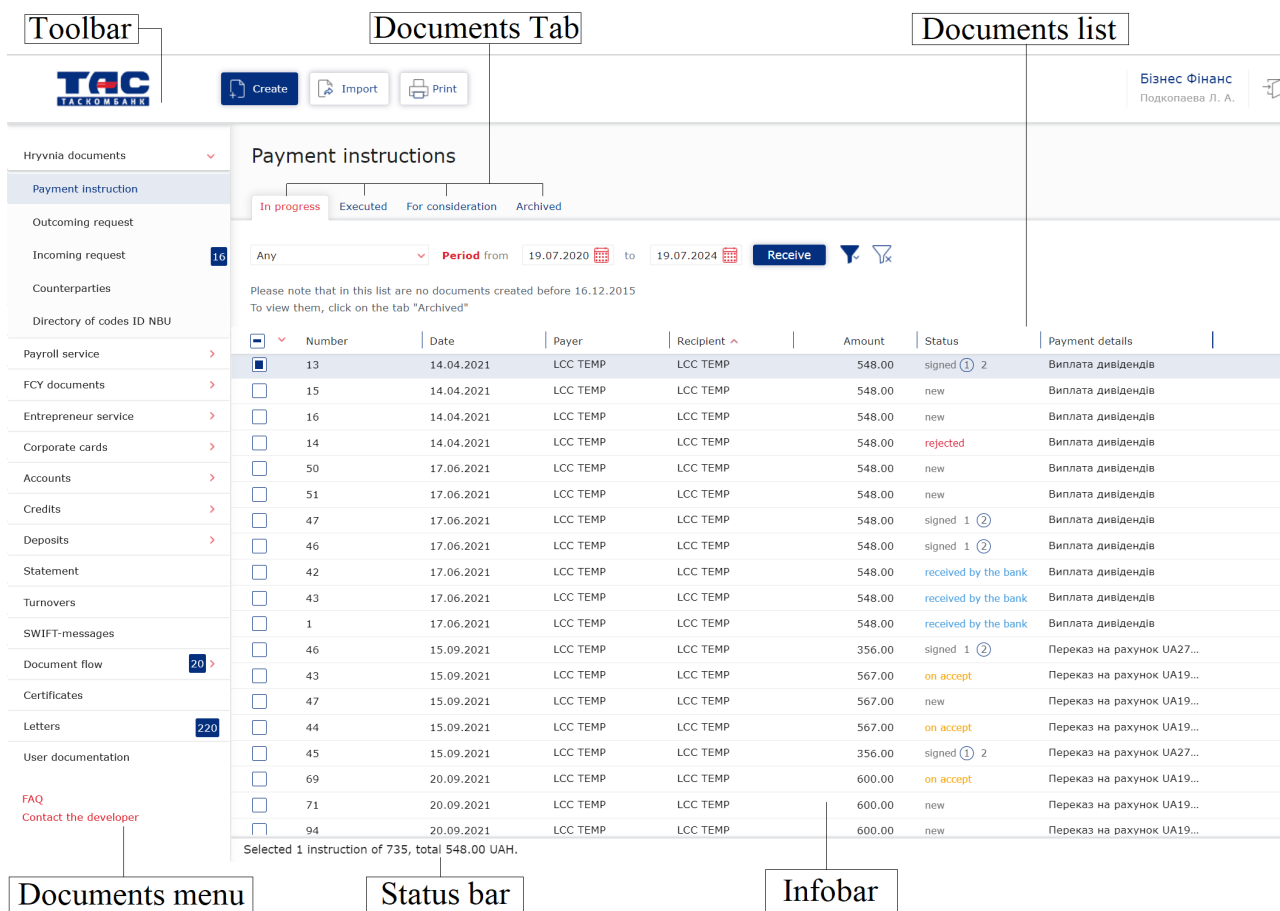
Toolbar

Documents Tab

Documents list

ТАС ТАСКОМБАНК

Create Import Print

Бізнес Фінанс
Подкопаева Л. А.

Hryvnia documents
Payment instruction
Outcoming request
Incoming request 16
Counterparties
Directory of codes ID NBU
Payroll service
FCY documents
Entrepreneur service
Corporate cards
Accounts
Credits
Deposits
Statement
Turnovers
SWIFT-messages
Document flow 20
Certificates
Letters 220
User documentation

FAQ
Contact the developer

Payment instructions

In progress Executed For consideration Archived

Any Period from 19.07.2020 to 19.07.2024 Receive

Please note that in this list are no documents created before 16.12.2015
To view them, click on the tab "Archived"

| | Number | Date | Payer | Recipient | Amount | Status | Payment details |
|---|---|---|---|---|---|---|---|
| | 13 | 14.04.2021 | LCC TEMP | LCC TEMP | 548.00 | signed 1 2 | Виплата дивідендів |
| | 15 | 14.04.2021 | LCC TEMP | LCC TEMP | 548.00 | new | Виплата дивідендів |
| | 16 | 14.04.2021 | LCC TEMP | LCC TEMP | 548.00 | new | Виплата дивідендів |
| | 14 | 14.04.2021 | LCC TEMP | LCC TEMP | 548.00 | rejected | Виплата дивідендів |
| | 50 | 17.06.2021 | LCC TEMP | LCC TEMP | 548.00 | new | Виплата дивідендів |
| | 51 | 17.06.2021 | LCC TEMP | LCC TEMP | 548.00 | new | Виплата дивідендів |
| | 47 | 17.06.2021 | LCC TEMP | LCC TEMP | 548.00 | signed 1 2 | Виплата дивідендів |
| | 46 | 17.06.2021 | LCC TEMP | LCC TEMP | 548.00 | signed 1 2 | Виплата дивідендів |
| | 42 | 17.06.2021 | LCC TEMP | LCC TEMP | 548.00 | received by the bank | Виплата дивідендів |
| | 43 | 17.06.2021 | LCC TEMP | LCC TEMP | 548.00 | received by the bank | Виплата дивідендів |
| | 1 | 17.06.2021 | LCC TEMP | LCC TEMP | 548.00 | received by the bank | Виплата дивідендів |
| | 46 | 15.09.2021 | LCC TEMP | LCC TEMP | 356.00 | signed 1 2 | Переказ на рахунок UA27... |
| | 43 | 15.09.2021 | LCC TEMP | LCC TEMP | 567.00 | on accept | Переказ на рахунок UA19... |
| | 47 | 15.09.2021 | LCC TEMP | LCC TEMP | 567.00 | new | Переказ на рахунок UA19... |
| | 44 | 15.09.2021 | LCC TEMP | LCC TEMP | 567.00 | on accept | Переказ на рахунок UA19... |
| | 45 | 15.09.2021 | LCC TEMP | LCC TEMP | 356.00 | signed 1 2 | Переказ на рахунок UA27... |
| | 69 | 20.09.2021 | LCC TEMP | LCC TEMP | 600.00 | on accept | Переказ на рахунок UA19... |
| | 71 | 20.09.2021 | LCC TEMP | LCC TEMP | 600.00 | new | Переказ на рахунок UA19... |
| | 94 | 20.09.2021 | LCC TEMP | LCC TEMP | 600.00 | new | Переказ на рахунок UA19... |

Selected 1 instruction of 735, total 548.00 UAH.

Documents menu

Status bar

Infobar